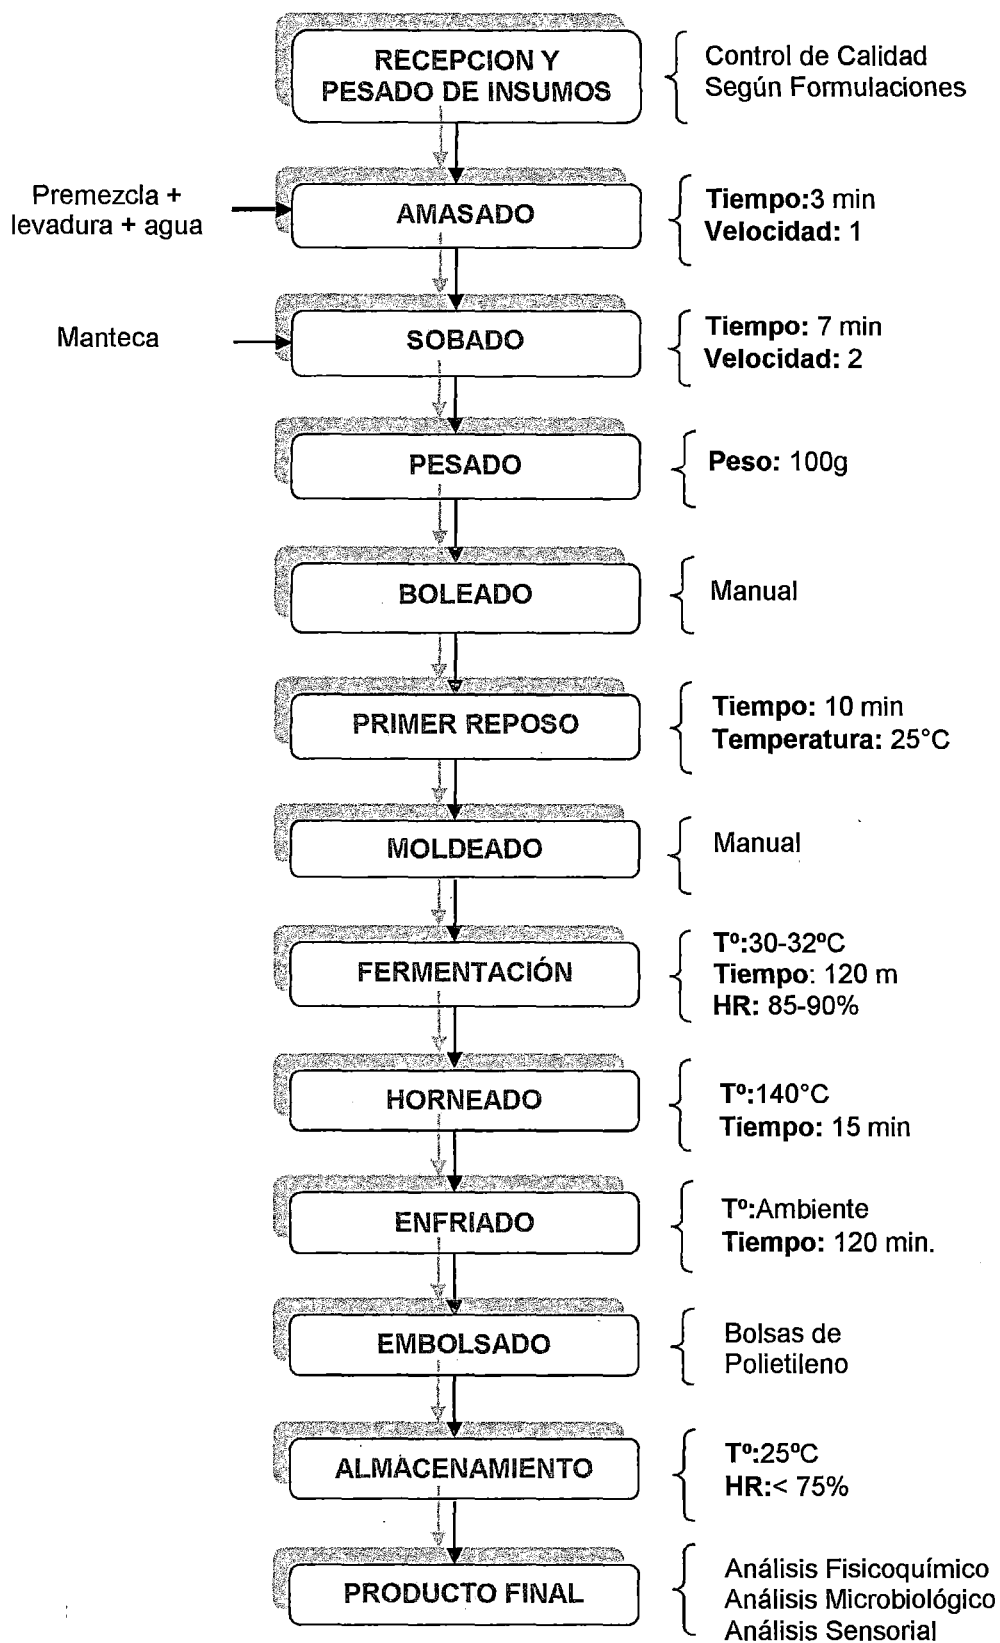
RECEPCION Y PESADO DE INSUMOS

Control de Calidad
Según Formulaciones

Premezcla + levadura + agua

AMASADO

Tiempo:3 min
Velocidad: 1

Manteca

SOBADO

Tiempo: 7 min
Velocidad: 2

PESADO

Peso: 100g

BOLEADO

Manual

PRIMER REPOSO

Tiempo: 10 min
Temperatura: 25°C

MOLDEADO

Manual

FERMENTACIÓN

Tº:30-32ºC
Tiempo: 120 m
HR: 85-90%

HORNEADO

Tº:140°C
Tiempo: 15 min

ENFRIADO

Tº:Ambiente
Tiempo: 120 min.

EMBOLSADO

Bolsas de
Polietileno

ALMACENAMIENTO

Tº:25ºC
HR:< 75%

PRODUCTO FINAL

Análisis Fisicoquímico
Análisis Microbiológico
Análisis Sensorial